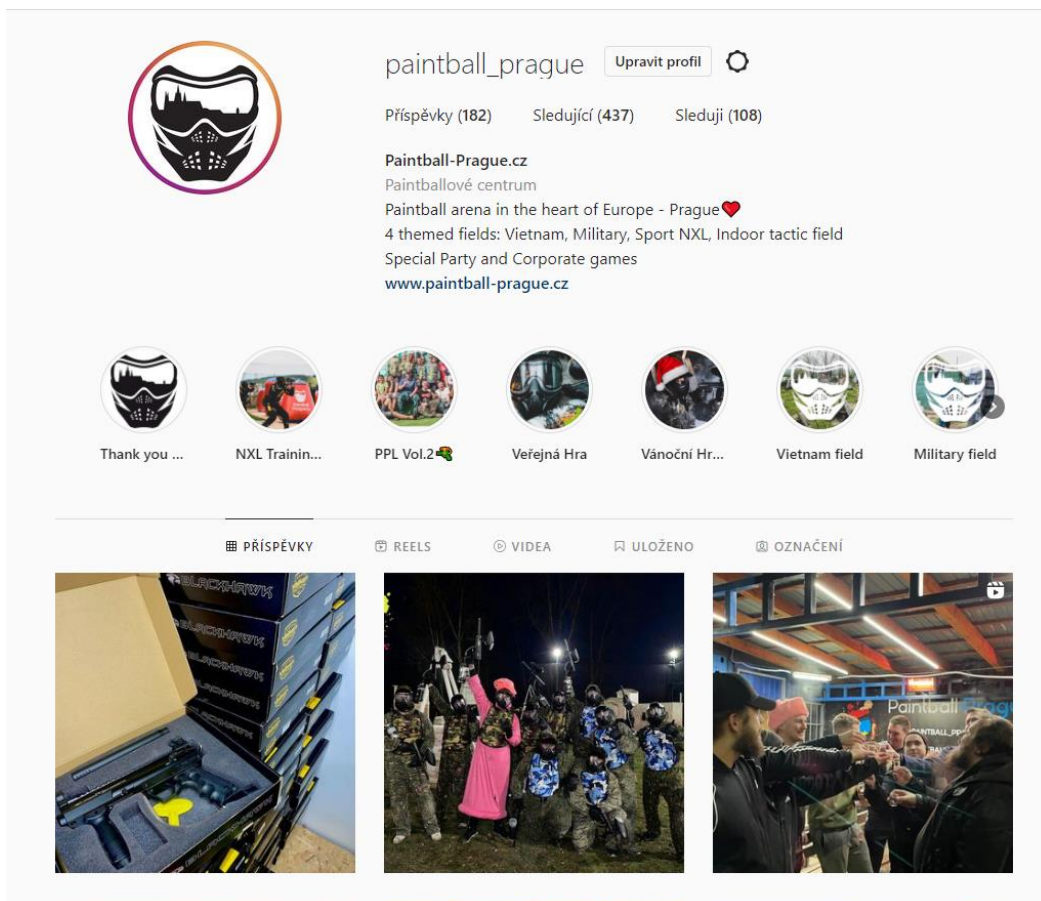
paintball_prague Upravit profil

Příspěvky (182) Sledující (437) Sleduji (108)

Paintball-Prague.cz
Paintballové centrum
Paintball arena in the heart of Europe - Prague❤️
4 themed fields: Vietnam, Military, Sport NXL, Indoor tactic field
Special Party and Corporate games
www.paintball-prague.cz

Thank you ... NXL Trainin... PPL Vol.2 Veřejná Hra Vánoční Hr... Vietnam field Military field

PŘÍSPĚVKY REELS VIDEA ULOŽENO OZNAČENÍ

BLACKHAWK

Paintball Prague